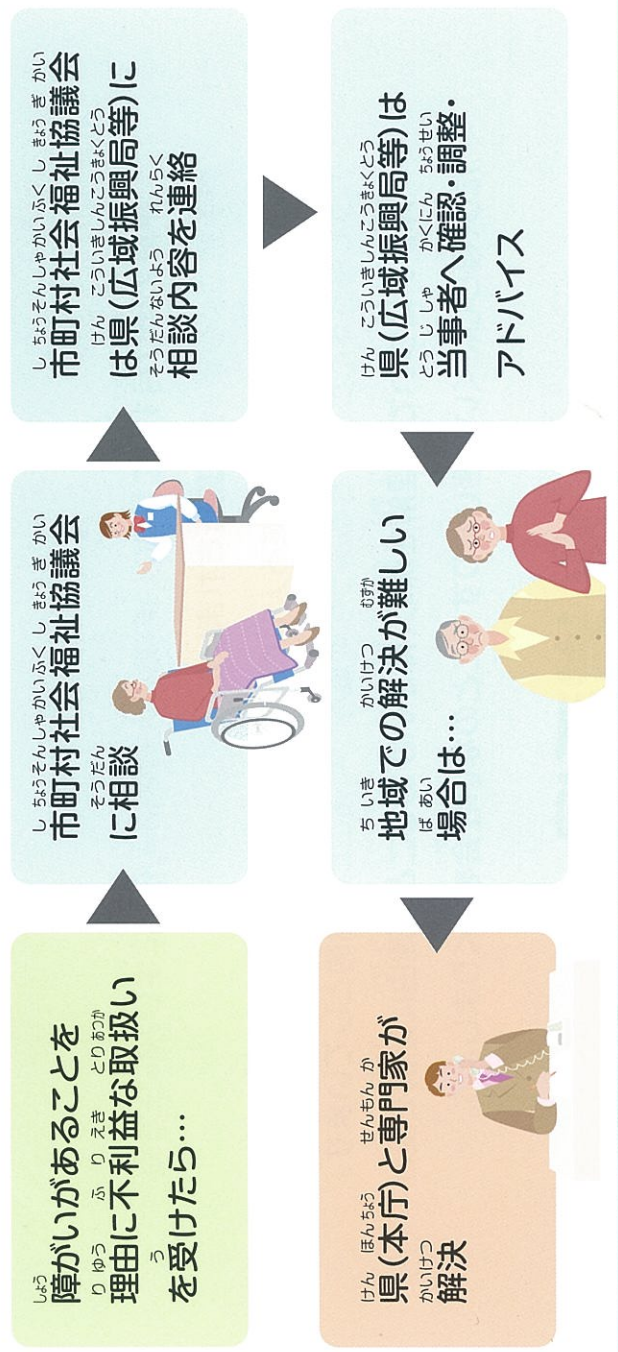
障がいがあることを理由に不利益な取扱いを受けたら…

市町村社会福祉協議会に相談

市町村社会福祉協議会は県(広域振興局等)に相談内容を連絡

県(広域振興局等)は当事者へ確認・調整・アドバイス

地域での解決が難しい場合は…

県(本庁)と専門家が解決